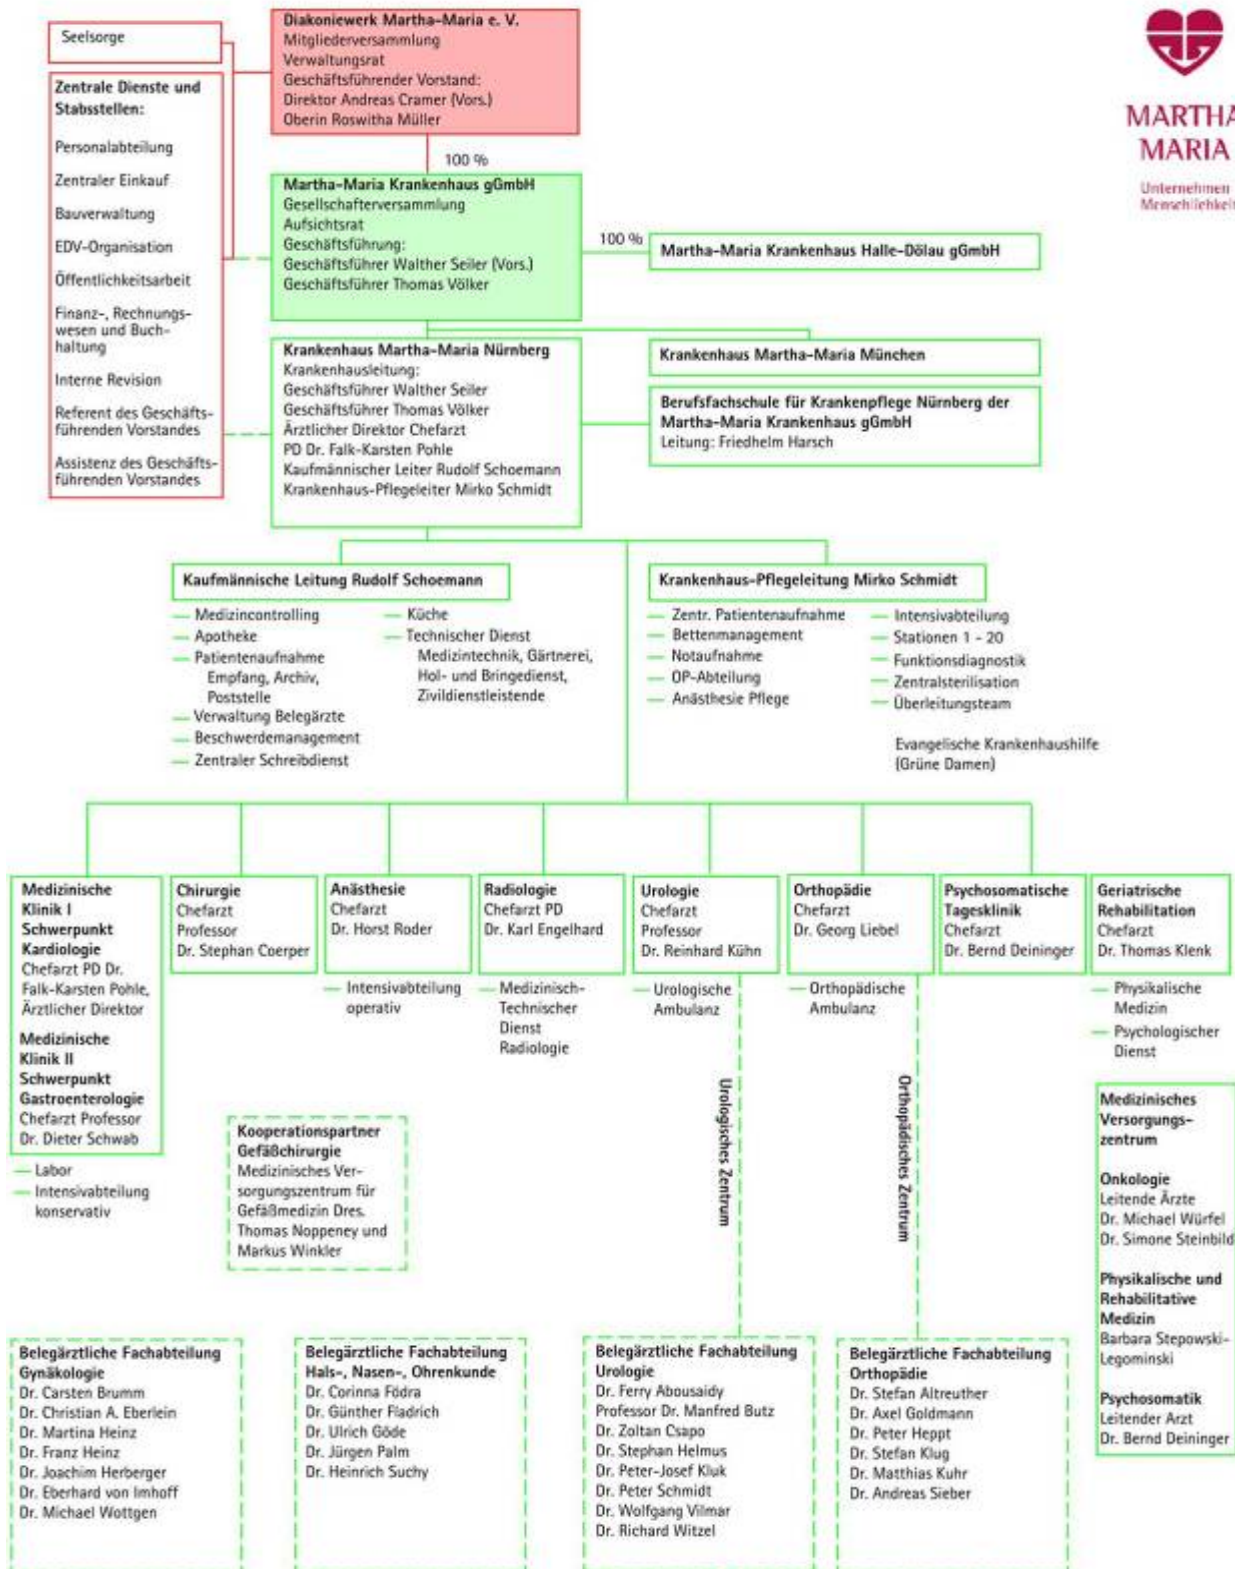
Seelsorge

Zentrale Dienste und Stabsstellen:

Personalabteilung

Zentraler Einkauf

Bauverwaltung

EDV-Organisation

Öffentlichkeitsarbeit

Finanz-, Rechnungswesen und Buchhaltung

Interne Revision

Referent des Geschäftsführenden Vorstandes

Assistenz des Geschäftsführenden Vorstandes

Diakoniewerk Martha-Maria e. V.
Mitgliederversammlung
Verwaltungsrat
Geschäftsführender Vorstand:
Direktor Andreas Cramer (Vors.)
Oberin Roswitha Müller

MARTHA
MARIA

Unternehmen
Menschlichkeit

100 %

Martha-Maria Krankenhaus gGmbH
Gesellschafterversammlung
Aufsichtsrat
Geschäftsführung:
Geschäftsführer Walther Seiler (Vors.)
Geschäftsführer Thomas Völker

100 %

Martha-Maria Krankenhaus Halle-Dölau gGmbH

Krankenhaus Martha-Maria Nürnberg
Krankenhausleitung:
Geschäftsführer Walther Seiler
Geschäftsführer Thomas Völker
Ärztlicher Direktor Chefarzt
PD Dr. Falk-Karsten Pohle
Kaufmännischer Leiter Rudolf Schoemann
Krankenhaus-Pflegeleiter Mirko Schmidt

Krankenhaus Martha-Maria München

Berufsfachschule für Krankenpflege Nürnberg der Martha-Maria Krankenhaus gGmbH
Leitung: Friedhelm Harsch

Kaufmännische Leitung Rudolf Schoemann

Medizincontrolling
Apotheke
Patientenaufnahme
Empfang, Archiv, Poststelle
Verwaltung Belegärzte
Beschwerdemanagement
Zentraler Schreibdienst

Küche
Technischer Dienst
Medizintechnik, Gärtnerei, Hol- und Bringedienst, Zivildienstleistende

Krankenhaus-Pflegeleitung Mirko Schmidt

Zentr. Patientenaufnahme
Bettenmanagement
Notaufnahme
OP-Abteilung
Anästhesie Pflege

Intensivabteilung
Stationen 1 - 20
Funktionsdiagnostik
Zentralsterilisation
Überleitungsteam

Evangelische Krankenhaushilfe (Grüne Damen)

Medizinische Klinik I
Schwerpunkt Kardiologie
Chefarzt PD Dr. Falk-Karsten Pohle, Ärztlicher Direktor

Medizinische Klinik II
Schwerpunkt Gastroenterologie
Chefarzt Professor Dr. Dieter Schwab

Labor
Intensivabteilung konservativ

Chirurgie
Chefarzt
Professor
Dr. Stephan Coerper

Anästhesie
Chefarzt
Dr. Horst Roder

Intensivabteilung operativ

Radiologie
Chefarzt PD
Dr. Karl Engelhard

Medizinisch-Technischer Dienst Radiologie

Urologie
Chefarzt
Professor
Dr. Reinhard Kühn

Urologische Ambulanz

Orthopädie
Chefarzt
Dr. Georg Liebel

Orthopädische Ambulanz

Psychosomatische Tagesklinik
Chefarzt
Dr. Bernd Deininger

Geriatrische Rehabilitation
Chefarzt
Dr. Thomas Klenk

Physikalische Medizin
Psychologischer Dienst

Urologisches Zentrum

Orthopädisches Zentrum

Kooperationspartner Gefäßchirurgie
Medizinisches Versorgungszentrum für Gefäßmedizin Dres. Thomas Noppeney und Markus Winkler

Medizinisches Versorgungszentrum

Onkologie
Leitende Ärzte
Dr. Michael Würfel
Dr. Simone Steinbild

Physikalische und Rehabilitative Medizin
Barbara Stepowski-Legominski

Psychosomatik
Leitender Arzt
Dr. Bernd Deininger

Belegärztliche Fachabteilung
Gynäkologie
Dr. Carsten Brumm
Dr. Christian A. Eberlein
Dr. Martina Heinz
Dr. Franz Heinz
Dr. Joachim Herberger
Dr. Eberhard von Imhoff
Dr. Michael Wottgen

Belegärztliche Fachabteilung
Hals-, Nasen-, Ohrenkunde
Dr. Corinna Födra
Dr. Günther Fladrich
Dr. Ulrich Göde
Dr. Jürgen Palm
Dr. Heinrich Suchy

Belegärztliche Fachabteilung
Urologie
Dr. Ferry Abousaidy
Professor Dr. Manfred Butz
Dr. Zoltan Csapo
Dr. Stephan Helmus
Dr. Peter-Josef Kluk
Dr. Peter Schmidt
Dr. Wolfgang Vilmar
Dr. Richard Witzel

Belegärztliche Fachabteilung
Orthopädie
Dr. Stefan Altreuther
Dr. Axel Goldmann
Dr. Peter Heppt
Dr. Stefan Klug
Dr. Matthias Kuhr
Dr. Andreas Sieber